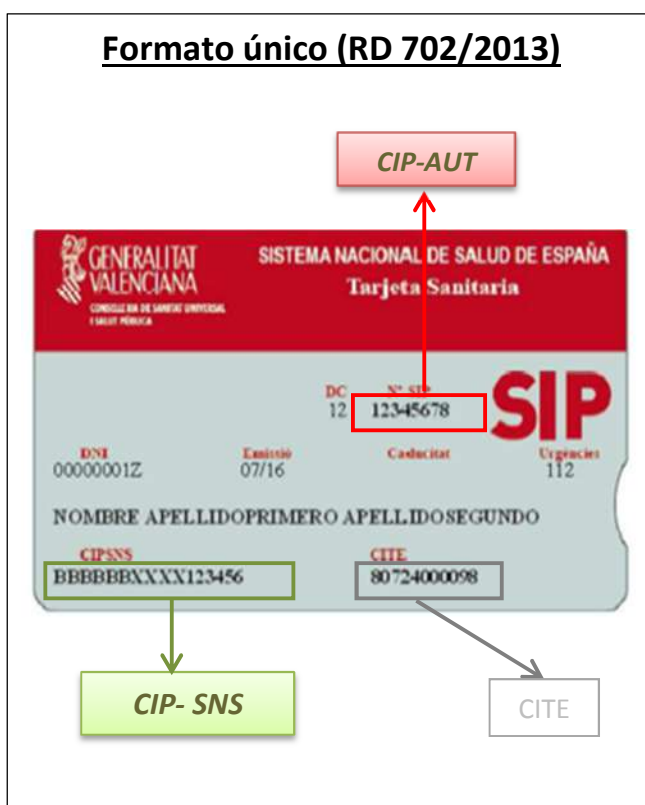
Formato único (RD 702/2013)

CIP-AUT

GENERALITAT VALENCIANA
CONSELLERIA DE SANITAT UNIVERSAL I SALUT PÚBLICA

SISTEMA NACIONAL DE SALUD DE ESPAÑA
Tarjeta Sanitaria

DC
12

Nº SIP
12345678

SIP

DNI
00000001Z

Emissió
07/16

Caducitat

Urgències
112

NOMBRE APELLIDOPRIMERO APELLIDOSEGUNDO

CIPSNS
BBBBBBXXXX123456

CITE
80724000098

CIP- SNS

CITE